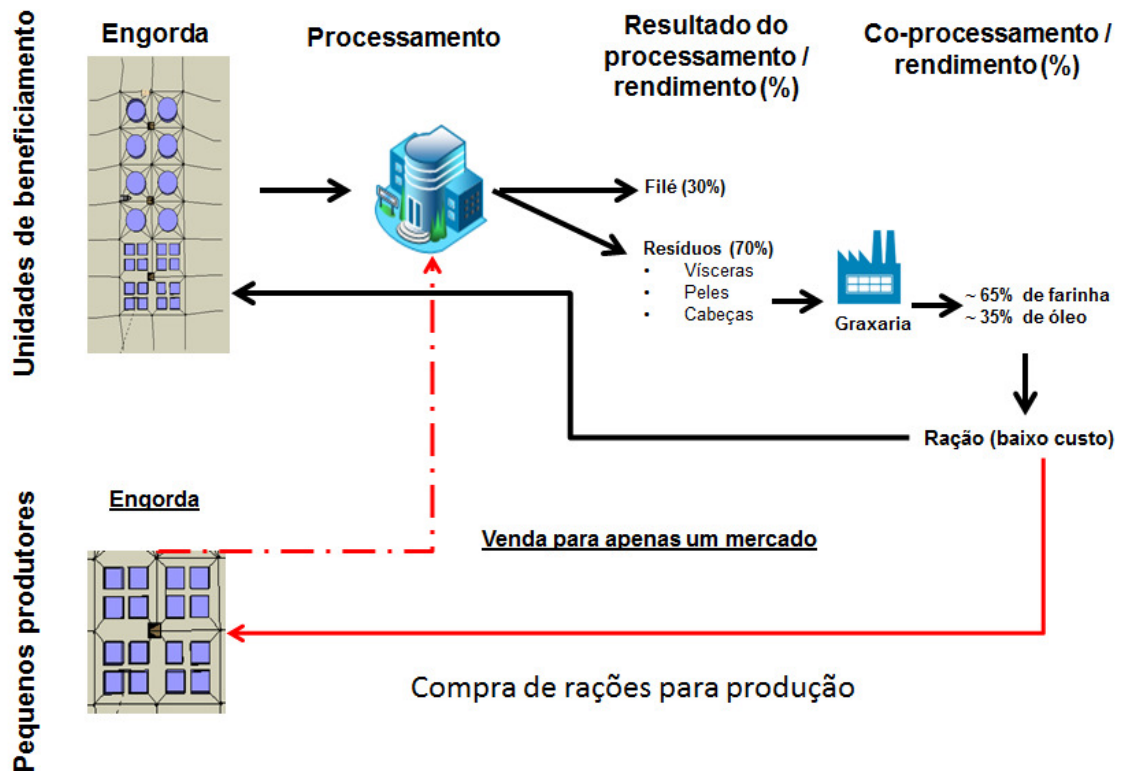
Unidades de beneficiamento

Engorda

Processamento

Resultado do processamento / rendimento (%)

Co-processamento / rendimento (%)

Filé (30%)

Resíduos (70%)
- Vísceras
- Peles
- Cabeças

Graxaria

~ 65% de farinha
~ 35% de óleo

Ração (baixo custo)

Pequenos produtores

Engorda

Venda para apenas um mercado

Compra de rações para produção